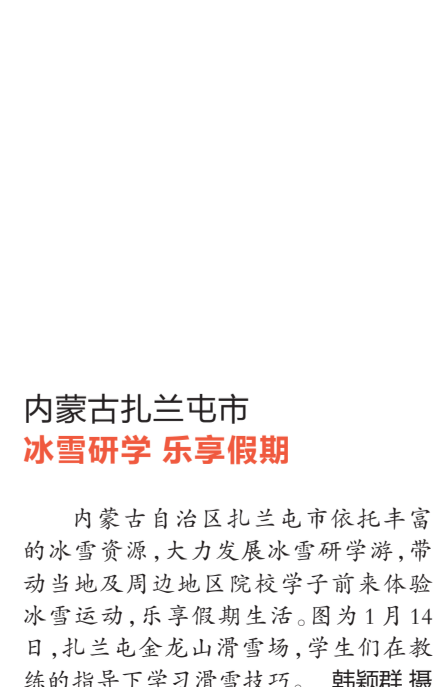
内蒙古扎兰屯市
冰雪研学 乐享假期

内蒙古自治区扎兰屯市依托丰富的冰雪资源,大力发展冰雪研学游,带动当地及周边地区院校学子前来体验冰雪运动,乐享假期生活。图为1月14日,扎兰屯金龙山滑雪场,学生们在教练的指导下学习滑雪技巧。 韩颖群 摄